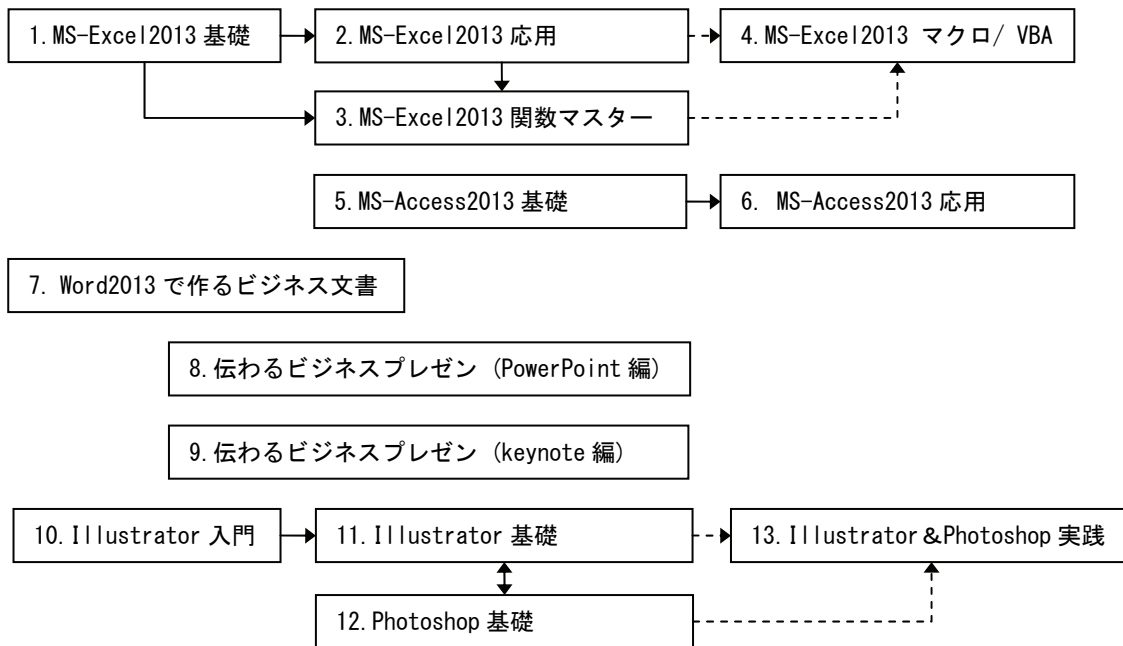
1. MS-Excel2013 基礎

2. MS-Excel2013 応用

4. MS-Excel2013 マクロ/ VBA

3. MS-Excel2013 関数マスター

5. MS-Access2013 基礎

6. MS-Access2013 応用

7. Word2013 で作るビジネス文書

8. 伝わるビジネスプレゼン（PowerPoint 編）

9. 伝わるビジネスプレゼン（keynote 編）

10. Illustrator 入門

11. Illustrator 基礎

13. Illustrator＆Photoshop 実践

12. Photoshop 基礎